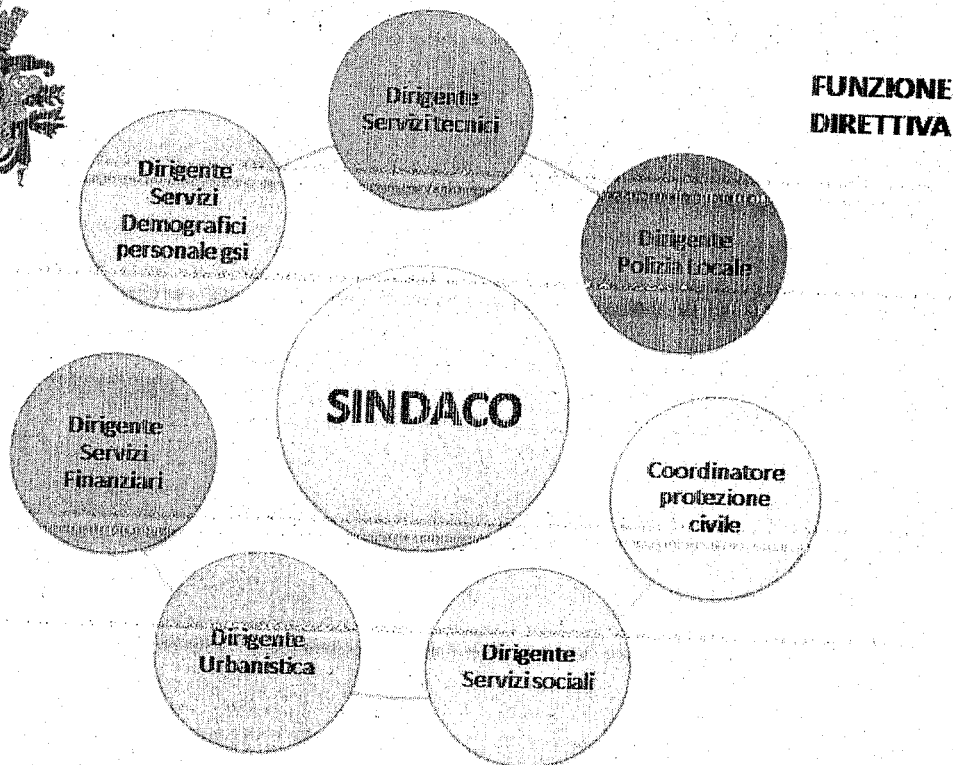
FUNZIONE DIRETTIVA

Dirigente Servizi tecnici

Dirigente Servizi Demografici personale gsi

Dirigente Polizia Locale

SINDACO

Dirigente Servizi Finanziari

Coordinatore protezione civile

Dirigente Urbanistica

Dirigente Servizi sociali